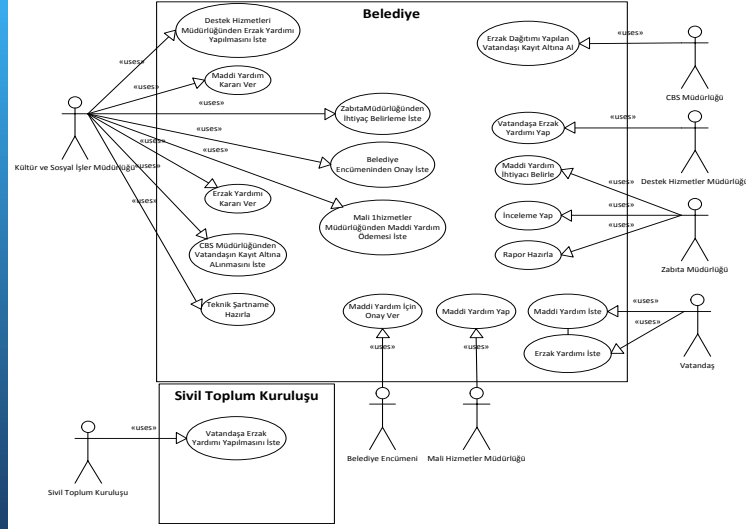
Belediye

Destek Hizmetleri Müdürlüğünden Erzak Yardımı Yapılmasını İste

«uses»

Maddi Yardım Kararı Ver

«uses»

«uses»

ZabıtaMüdürlüğünden İhtiyaç Belirleme İste

«uses»

«uses»

Belediye Encümeninden Onay İste

«uses»

«uses»

Erzak Yardımı Kararı Ver

«uses»

Mali 1hizmetler Müdürlüğünden Maddi Yardım Ödemesi İste

CBS Müdürlüğünden Vatandaşın Kayıt Altına ALınmasını İste

Teknik Şartname Hazırla

Kültür ve Sosyal İşler Müdürlüğü

Erzak Dağıtımı Yapılan Vatandaşı Kayıt Altına Al

«uses»

CBS Müdürlüğü

Vatandaşa Erzak Yardımı Yap

«uses»

Destek Hizmetler Müdürlüğü

Maddi Yardım İhtiyacı Belirle

«uses»

İnceleme Yap

«uses»

«uses»

Rapor Hazırla

Zabıta Müdürlüğü

Maddi Yardım İçin Onay Ver

«uses»

Maddi Yardım Yap

«uses»

Maddi Yardım İste

«uses»

«uses»

Erzak Yardımı İste

Vatandaş

Belediye Encümeni

Mali Hizmetler Müdürlüğü

Sivil Toplum Kuruluşu

«uses»

Vatandaşa Erzak Yardımı Yapılmasını İste

Sivil Toplum Kuruluşu